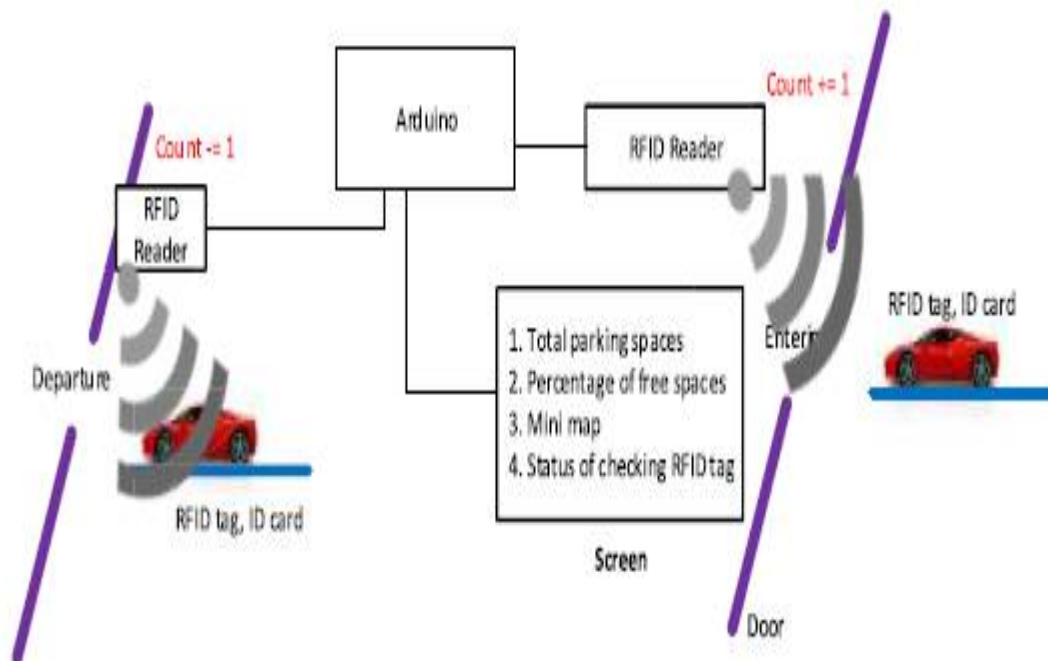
Arduino

Count -= 1

RFID Reader

Count += 1

RFID Reader

Departure

RFID tag, ID card

1. Total parking spaces
2. Percentage of free spaces
3. Mini map
4. Status of checking RFID tag

Screen

Enteri

RFID tag, ID card

Door